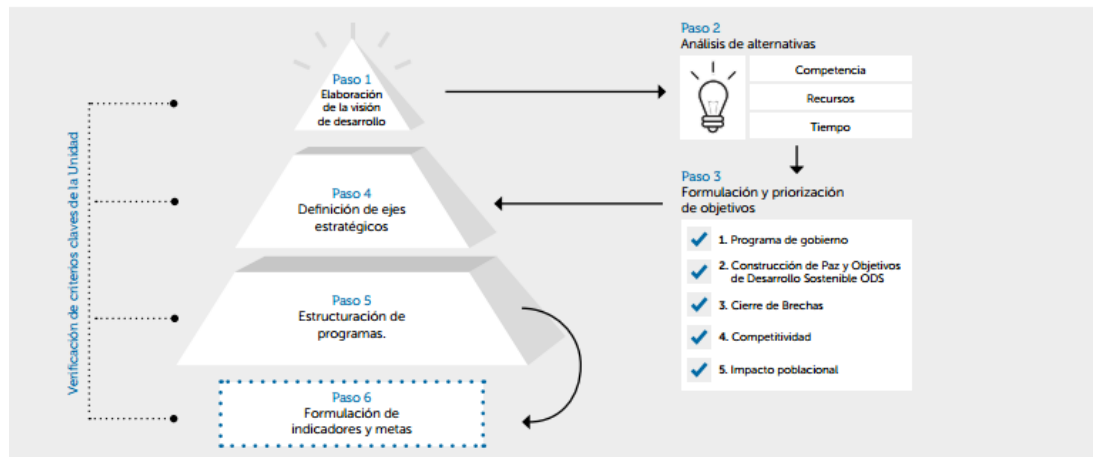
Paso 1
Elaboración de la visión de desarrollo

Paso 2
Análisis de alternativas

Competencia
Recursos
Tiempo

Paso 3
Formulación y priorización de objetivos

1. Programa de gobierno
2. Construcción de Paz y Objetivos de Desarrollo Sostenible ODS
3. Cierre de Brechas
4. Competitividad
5. Impacto poblacional

Paso 4
Definición de ejes estratégicos

Paso 5
Estructuración de programas.

Paso 6
Formulación de indicadores y metas

Verificación de criterios claves de la Unidad